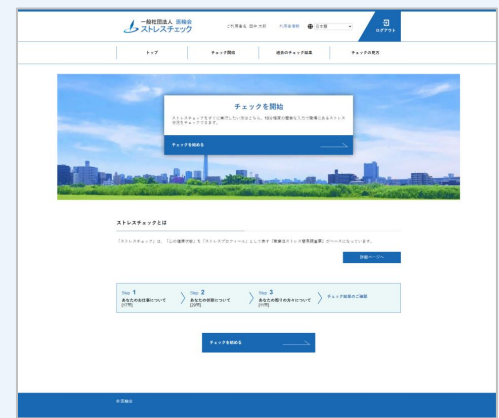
一般社団法人 医療会
ストレスチェック

ご利用者名 田中 太郎　利用者情報　日本語

ログアウト

トップ
チェック開始
過去のチェック結果
チェックの見方

チェックを開始

ストレスチェックをすぐに実行したい方はこちら。項目情報の登録を入力が簡単にできるストレス状況をチェックできます。

チェックを始める

ストレスチェックとは

「ストレスチェック」とは、「心の健康状態」を「ストレスプロフィール」として表す「職業性ストレス簡易調査票」がベースになっています。

詳細ページへ

Step 1
あなたの仕事について
[17問]

Step 2
あなたの体調について
[29問]

Step 3
あなたの周りの方について
[9問]

チェック結果のご確認

チェックを始める

医療会